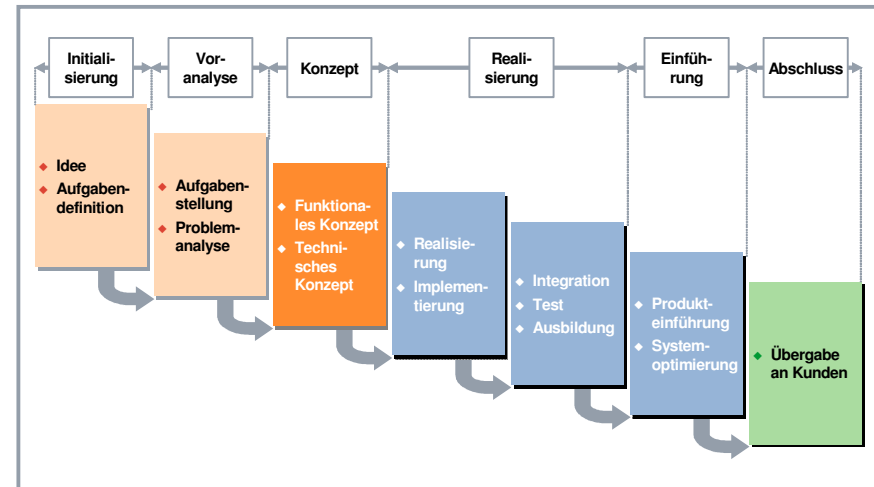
Initialisierung

Voranalyse

Konzept

Realisierung

Einführung

Abschluss

◆ Idee
◆ Aufgabendefinition

◆ Aufgabenstellung
◆ Problemanalyse

◆ Funktionales Konzept
◆ Technisches Konzept

◆ Realisierung
◆ Implementierung

◆ Integration
◆ Test
◆ Ausbildung

◆ Produkteinführung
◆ Systemoptimierung

◆ Übergabe an Kunden